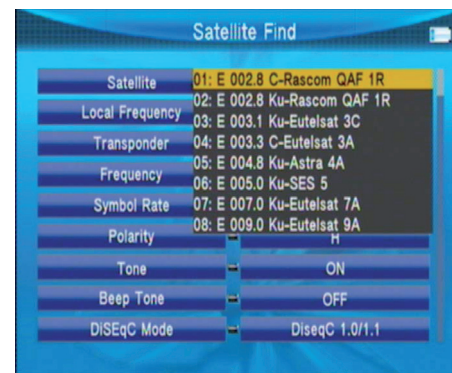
Satellite Find

Satellite
Local Frequency
Transponder
Frequency
Symbol Rate
Polarity
Tone
Beep Tone
DiSEqC Mode

01: E 002.8 C-Rascom QAF 1R
02: E 002.8 Ku-Rascom QAF 1R
03: E 003.1 Ku-Eutelsat 3C
04: E 003.3 C-Eutelsat 3A
05: E 004.8 Ku-Astra 4A
06: E 005.0 Ku-SES 5
07: E 007.0 Ku-Eutelsat 7A
08: E 009.0 Ku-Eutelsat 9A

H
ON
OFF
DiseqC 1.0/1.1